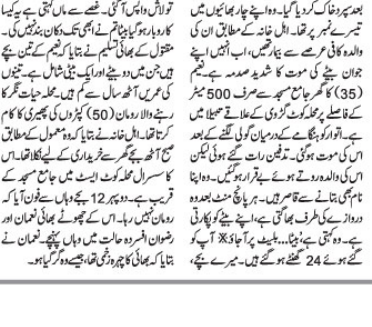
بعد پیر فائر کر دیا گیا۔ وہ اپنے چار بھائیوں میں تیسرے نمبر پر تھا۔ اہل خانہ کے مطابق ان کی والدہ کافی عرصہ سے بیمار ہیں، اب انہیں اپنے جوان بیٹے کی موت کا شدید صدمہ ہے۔ نعیم (35) کی محلہ جامع مسجد سے صرف 500 میٹر کے فاصلے پر محلہ کوٹ گروں کے علاقے میں ہے۔ اتوار کو بنگلے کے درمیان گولی لگنے کے بعد اس کی موت ہوگئی۔ تدفین رات گئے ہوئی لیکن اس کا والد روتے ہوئے بے قرار ہے کہتا ہے۔ وہ اپنا نام بھی بتانے سے قاصر ہیں۔ ہر پانچ منٹ بعد وہ دروازے کی طرف بھاگتے ہیں، بیٹے کو پکارتے ہیں۔ وہ کہتے ہیں، "بیٹا... بیلٹ پر آجاؤ، آپ کو گئے ہوئے 24 گھنٹے ہوگئے ہیں۔ میرے بیٹے،

لوٹ آؤ واپس آجاؤ۔ غصے سے ماں کہتی ہے کہ یہ کیسا کاروبار ہوگیا ہے؟ نام تھا اس کی دکان بند ہوگئی۔ مقتول کے بھائی تسلیم نے بتایا کہ نعیم کے تین بچے ہیں جن میں دو بیٹے اور ایک بیٹی شامل ہے۔ تینوں کی عمریں آٹھ سال سے کم ہیں۔ محلہ حیات نگر کا رہنے والا رومان (50) کپڑوں کی پھیری کا کام کرتا تھا۔ اہل خانہ نے بتایا کہ وہ معمول کے مطابق صبح آٹھ بجے گھر سے خریداری کے لیے نکلا تھا۔ اس کا سسرال محلہ کوٹ ایسٹ میں جامع مسجد کے قریب ہے۔ وہ پہر 12 بجے وہاں سے فون آیا کہ رومان نہیں رہا۔ اس کے چھوٹے بھائی نعمان اور رضوان افسردہ حالت میں وہاں پہنچے۔ نعمان نے بتایا کہ بھائی کا چہرہ زخمی تھا، جسم کو گولی لگی ہوئی تھی۔